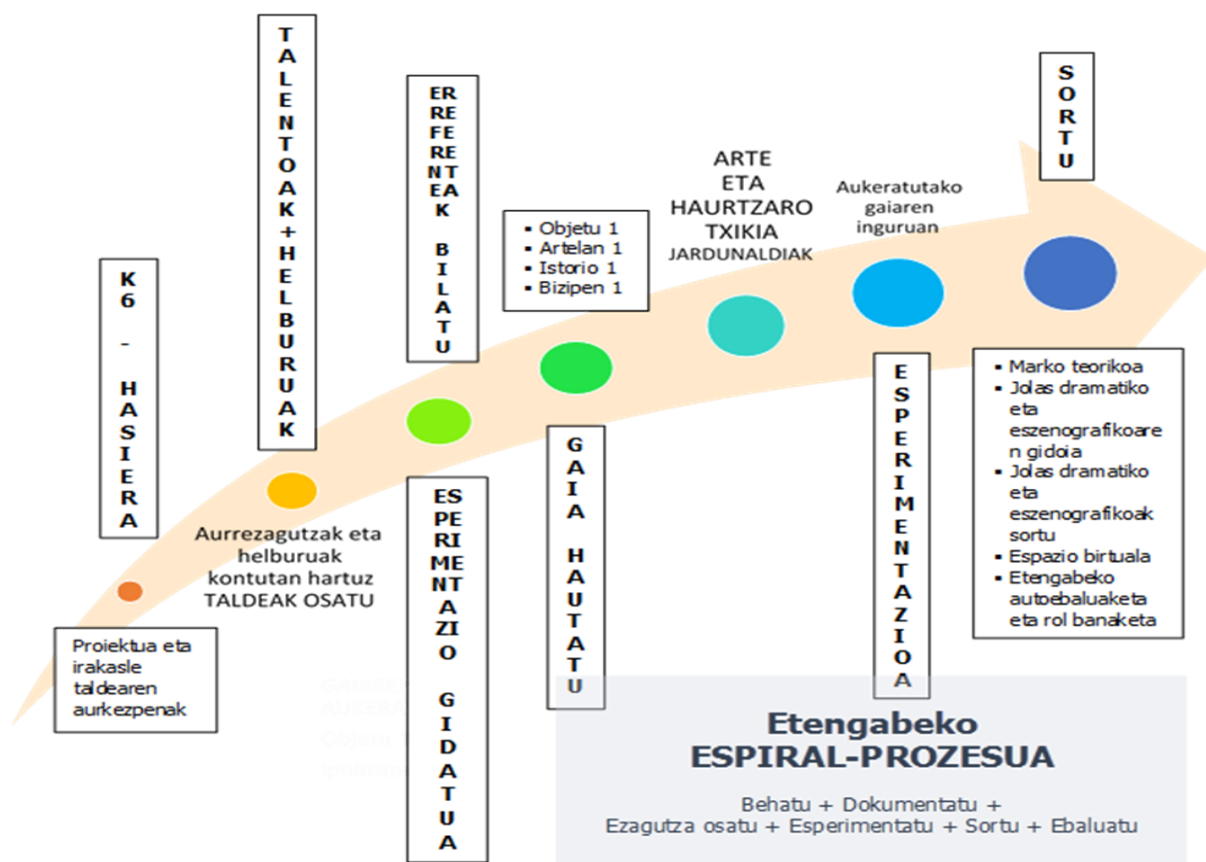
K6 - HASIERA

Proiektua eta irakasle taldearen aurkezpenak

TALENTOAK+HELBURUAK

Aurrezagutzak eta helburuak kontutan hartuz TALDEAK OSATU

ERREFERENTEAK BILATU

ESPERIMENTAZIO GIDATUA

- Objetu 1
- Artelan 1
- Istorio 1
- Bizipen 1

GAIA HAUTATU

ARTE ETA HAURTZARO TXIKIA JARDUNALDIAK

Aukeratutako gaiaren inguruan

ESPERIMENTAZIOA

SORTU

- Marko teorikoa
- Jolas dramatiko eta eszenografikoaren gidoia
- Jolas dramatiko eta eszenografikoak sortu
- Espazio birtuala
- Etengabeko autoebaluaketa eta rol banaketa

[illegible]

Etengabeko ESPIRAL-PROZESUA

Behatu + Dokumentatu + Ezagutza osatu + Esperimentatu + Sortu + Ebaluatu